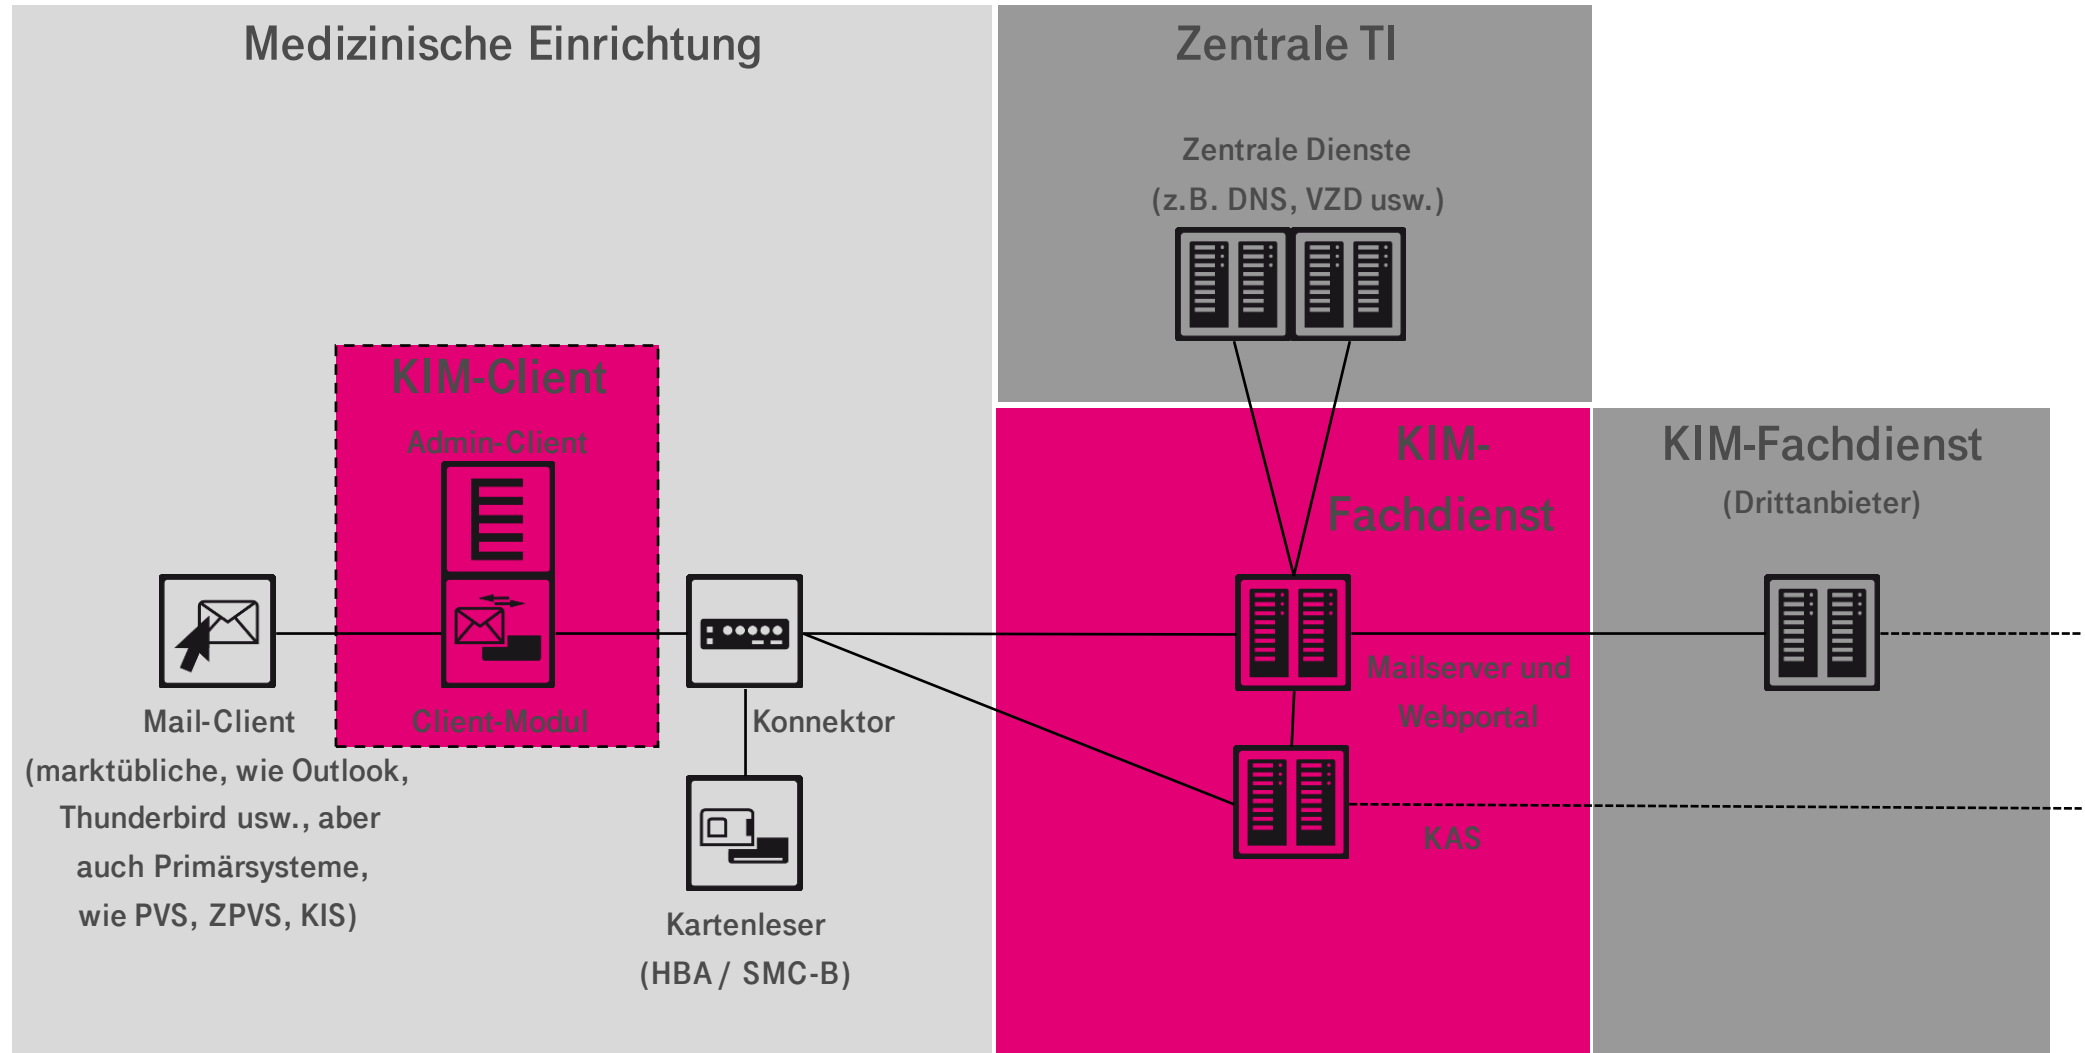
Medizinische Einrichtung

Zentrale TI

Zentrale Dienste
(z.B. DNS, VZD usw.)

KIM-Client

Admin-Client

Client-Modul

Mail-Client
(marktübliche, wie Outlook, Thunderbird usw., aber auch Primärsysteme, wie PVS, ZPVS, KIS)

Konnektor

Kartenleser
(HBA / SMC-B)

KIM-Fachdienst

Mailserver und Webportal

KAS

KIM-Fachdienst
(Drittanbieter)